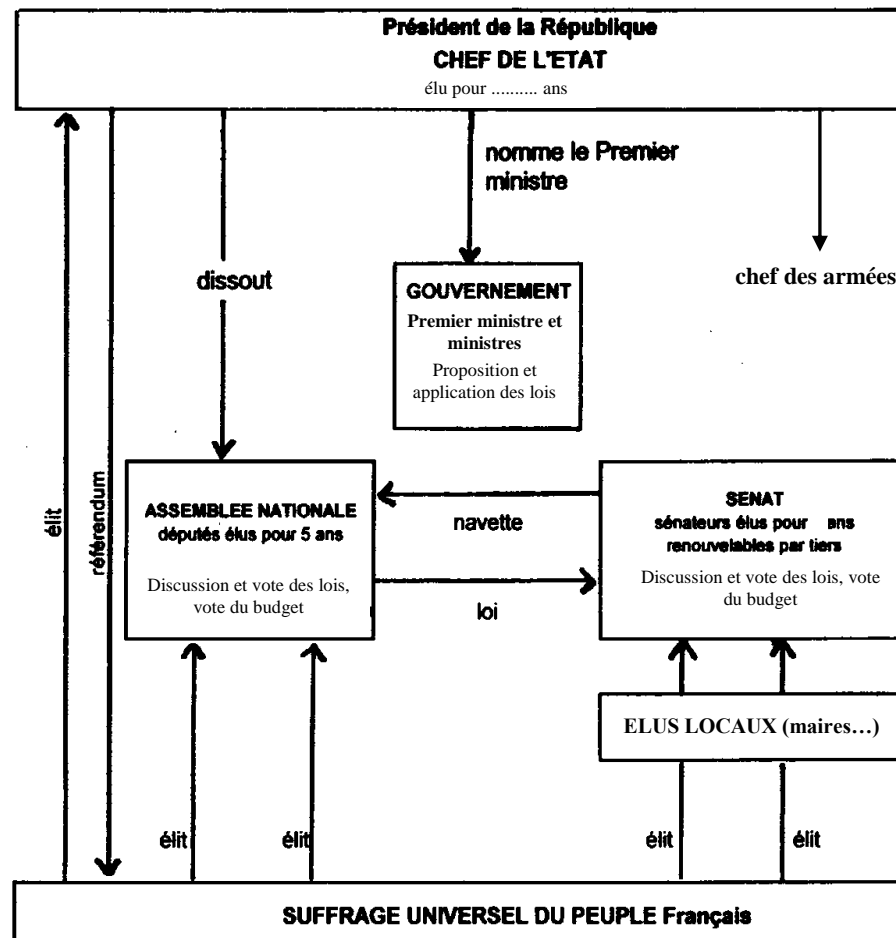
Président de la République
CHEF DE L'ETAT
élu pour .......... ans

nomme le Premier ministre

dissout

GOUVERNEMENT
Premier ministre et ministres
Proposition et application des lois

chef des armées

élit

référendum

ASSEMBLEE NATIONALE
députés élus pour 5 ans
Discussion et vote des lois, vote du budget

navette

loi

SENAT
sénateurs élus pour ans renouvelables par tiers
Discussion et vote des lois, vote du budget

ELUS LOCAUX (maires…)

élit

élit

élit

élit

SUFFRAGE UNIVERSEL DU PEUPLE Français